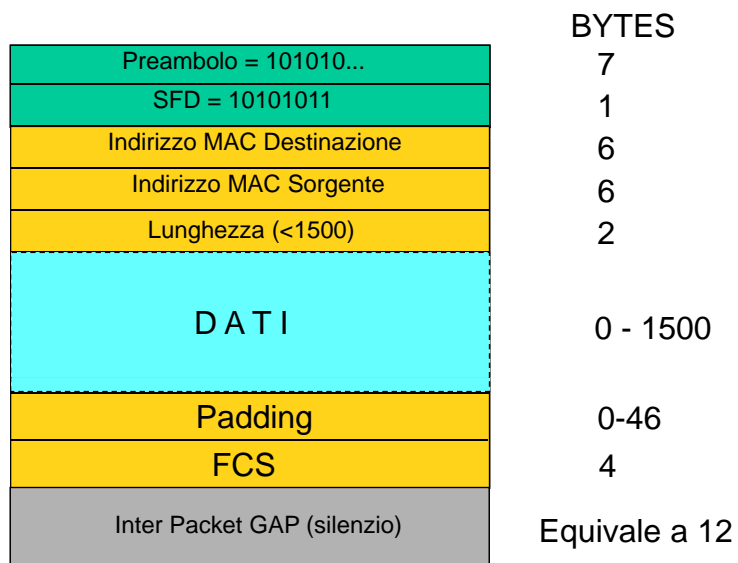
BYTES

| | |
|---|---|
| Preambolo = 101010... | 7 |
| SFD = 10101011 | 1 |
| Indirizzo MAC Destinazione | 6 |
| Indirizzo MAC Sorgente | 6 |
| Lunghezza (<1500) | 2 |
| D A T I | 0 - 1500 |
| Padding | 0-46 |
| FCS | 4 |
| Inter Packet GAP (silenzio) | Equivale a 12 |